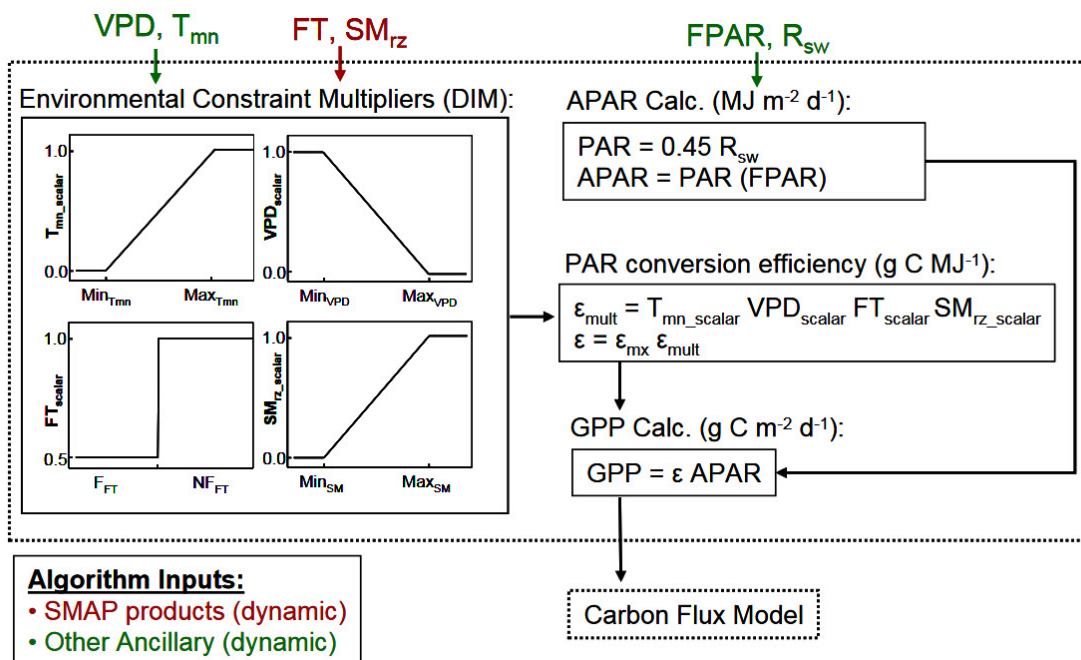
VPD, $T_{mn}$

FT, $SM_{rz}$

FPAR, $R_{sw}$

Environmental Constraint Multipliers (DIM):

$T_{mn\_scalar}$

1.0

0.0

$Min_{Tmn}$ $Max_{Tmn}$

$VPD_{scalar}$

1.0

0.0

$Min_{VPD}$ $Max_{VPD}$

$FT_{scalar}$

1.0

0.5

$F_{FT}$ $NF_{FT}$

$SM_{rz\_scalar}$

1.0

0.0

$Min_{SM}$ $Max_{SM}$

APAR Calc. (MJ $m^{-2}$ $d^{-1}$):

PAR = 0.45 $R_{sw}$
APAR = PAR (FPAR)

PAR conversion efficiency (g C $MJ^{-1}$):

$\varepsilon_{mult} = T_{mn\_scalar}\ VPD_{scalar}\ FT_{scalar}\ SM_{rz\_scalar}$
$\varepsilon = \varepsilon_{mx}\ \varepsilon_{mult}$

GPP Calc. (g C $m^{-2}$ $d^{-1}$):

GPP = ε APAR

Carbon Flux Model

Algorithm Inputs:
• SMAP products (dynamic)
• Other Ancillary (dynamic)